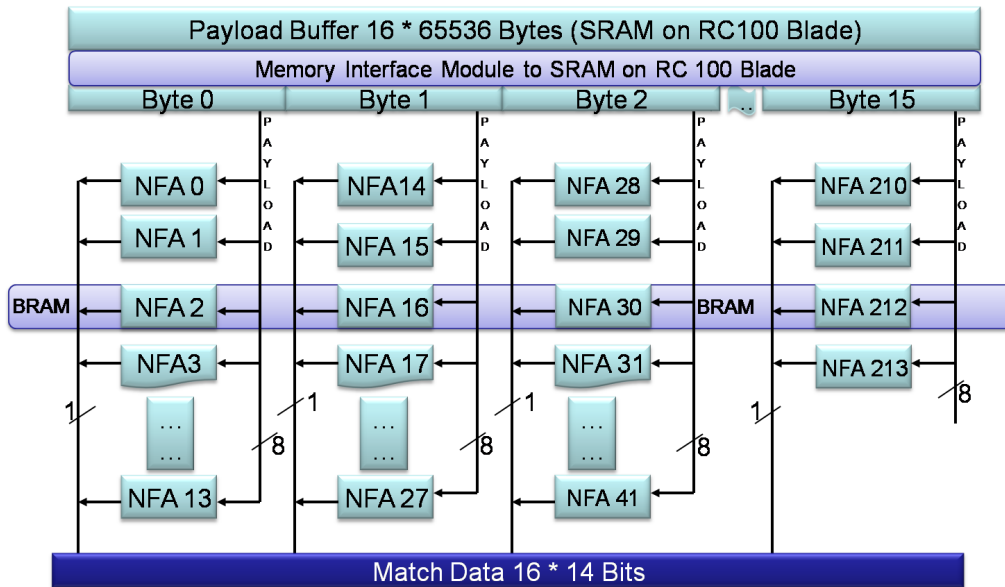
Payload Buffer 16 * 65536 Bytes (SRAM on RC100 Blade)

Memory Interface Module to SRAM on RC 100 Blade

Byte 0

Byte 1

Byte 2

..

Byte 15

PAYLOAD

PAYLOAD

PAYLOAD

PAYLOAD

NFA 0

NFA 1

NFA 2

NFA3

…
…

NFA 13

NFA14

NFA 15

NFA 16

NFA 17

…
…

NFA 27

NFA 28

NFA 29

NFA 30

NFA 31

…
…

NFA 41

NFA 210

NFA 211

NFA 212

NFA 213

BRAM

BRAM

1

8

1

8

1

8

1

8

Match Data 16 * 14 Bits